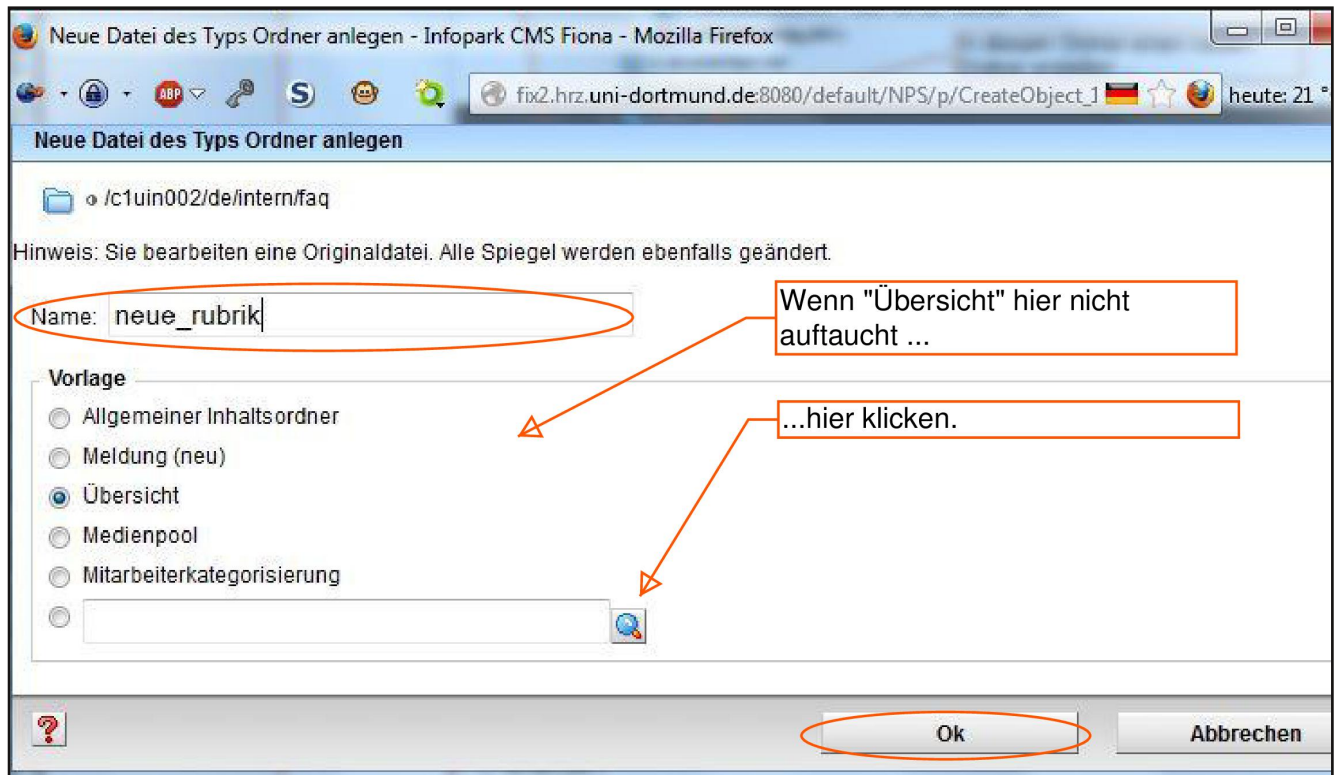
Neue Datei des Typs Ordner anlegen - Infopark CMS Fiona - Mozilla Firefox

fix2.hrz.uni-dortmund.de:8080/default/NPS/p/CreateObject_1

heute: 21 °

Neue Datei des Typs Ordner anlegen

/c1uin002/de/intern/faq

Hinweis: Sie bearbeiten eine Originaldatei. Alle Spiegel werden ebenfalls geändert.

Name: neue_rubrik

Wenn "Übersicht" hier nicht auftaucht ...

Vorlage

Allgemeiner Inhaltsordner

...hier klicken.

Meldung (neu)

Übersicht

Medienpool

Mitarbeiterkategorisierung

Ok

Abbrechen